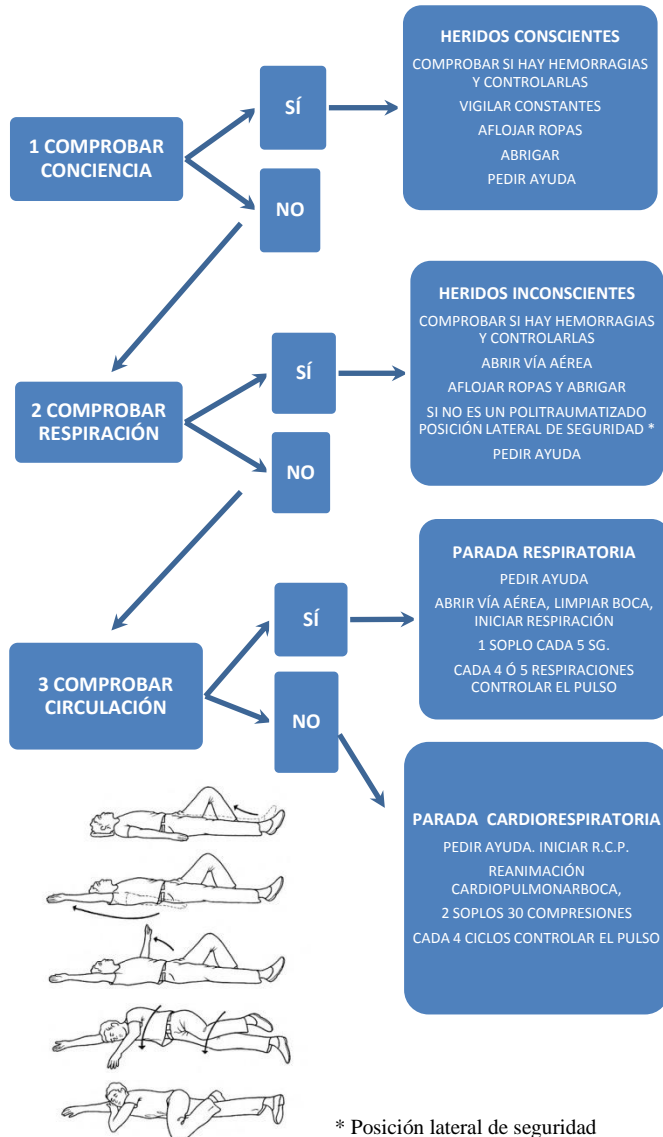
1 COMPROBAR CONCIENCIA

SÍ

NO

HERIDOS CONSCIENTES

COMPROBAR SI HAY HEMORRAGIAS Y CONTROLARLAS

VIGILAR CONSTANTES

AFLOJAR ROPAS

ABRIGAR

PEDIR AYUDA

2 COMPROBAR RESPIRACIÓN

SÍ

NO

HERIDOS INCONSCIENTES

COMPROBAR SI HAY HEMORRAGIAS Y CONTROLARLAS

ABRIR VÍA AÉREA

AFLOJAR ROPAS Y ABRIGAR

SI NO ES UN POLITRAUMATIZADO POSICIÓN LATERAL DE SEGURIDAD *

PEDIR AYUDA

3 COMPROBAR CIRCULACIÓN

SÍ

NO

PARADA RESPIRATORIA

PEDIR AYUDA

ABRIR VÍA AÉREA, LIMPIAR BOCA, INICIAR RESPIRACIÓN

1 SOPLO CADA 5 SG.

CADA 4 Ó 5 RESPIRACIONES CONTROLAR EL PULSO

PARADA CARDIORESPIRATORIA

PEDIR AYUDA. INICIAR R.C.P.

REANIMACIÓN CARDIOPULMONARBOCA,

2 SOPLOS 30 COMPRESIONES

CADA 4 CICLOS CONTROLAR EL PULSO

* Posición lateral de seguridad